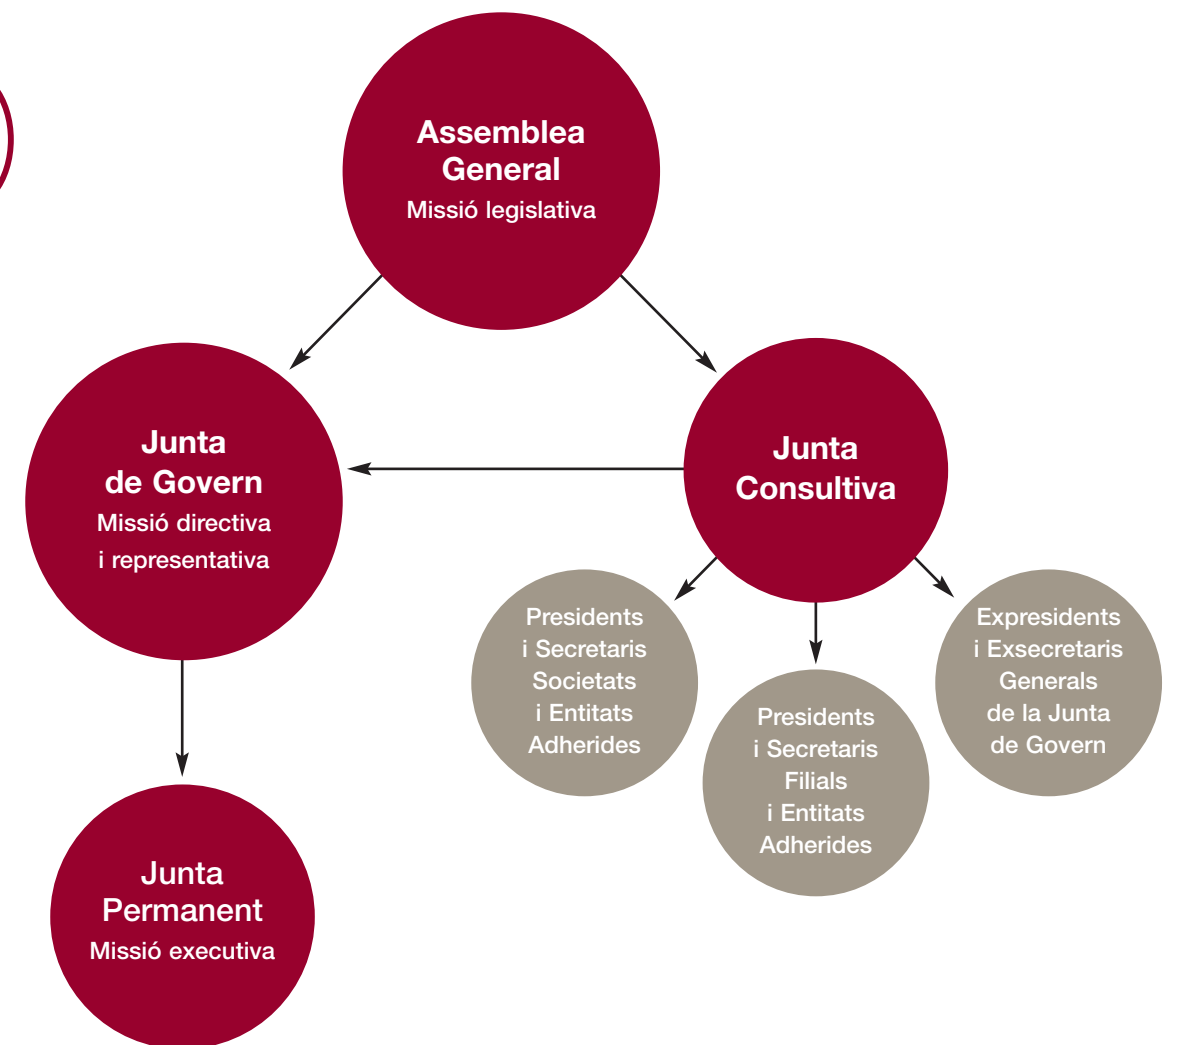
Assemblea General
Missió legislativa

Junta de Govern
Missió directiva i representativa

Junta Consultiva

Presidents i Secretaris Societats i Entitats Adherides

Presidents i Secretaris Filials i Entitats Adherides

Expresidents i Exsecretaris Generals de la Junta de Govern

Junta Permanent
Missió executiva